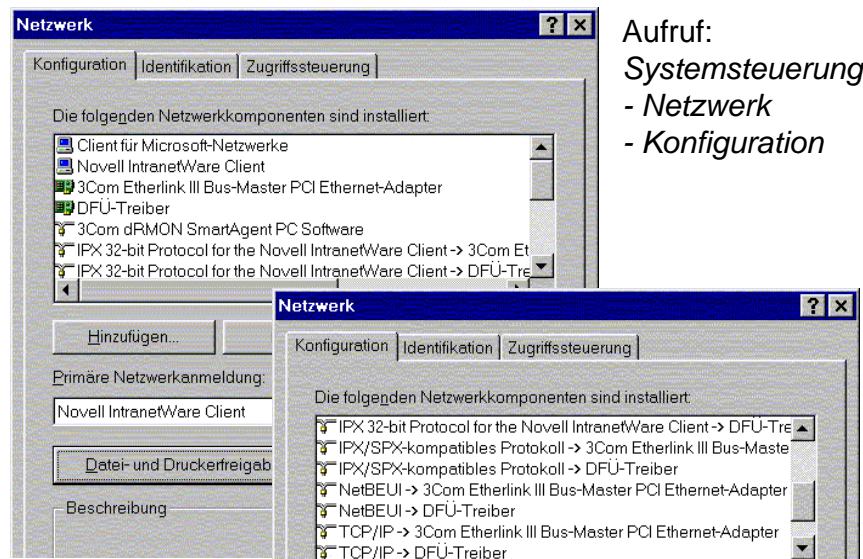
Netzwerk
? ×
Konfiguration | Identifikation | Zugriffssteuerung

Die folgenden Netzwerkkomponenten sind installiert:
Client für Microsoft-Netzwerke
Novell IntranetWare Client
3Com Etherlink III Bus-Master PCI Ethernet-Adapter
DFÜ-Treiber
3Com dRMON SmartAgent PC Software
IPX 32-bit Protocol for the Novell IntranetWare Client -> 3Com Et
IPX 32-bit Protocol for the Novell IntranetWare Client -> DFÜ-Tre

Hinzufügen...

Primäre Netzwerkanmeldung:
Novell IntranetWare Client

Datei- und Druckerfreigab

Beschreibung

Aufruf:
*Systemsteuerung*
*- Netzwerk*
*- Konfiguration*

Netzwerk
? ×
Konfiguration | Identifikation | Zugriffssteuerung

Die folgenden Netzwerkkomponenten sind installiert:
IPX 32-bit Protocol for the Novell IntranetWare Client -> DFÜ-Tre
IPX/SPX-kompatibles Protokoll -> 3Com Etherlink III Bus-Maste
IPX/SPX-kompatibles Protokoll -> DFÜ-Treiber
NetBEUI -> 3Com Etherlink III Bus-Master PCI Ethernet-Adapter
NetBEUI -> DFÜ-Treiber
TCP/IP -> 3Com Etherlink III Bus-Master PCI Ethernet-Adapter
TCP/IP -> DFÜ-Treiber